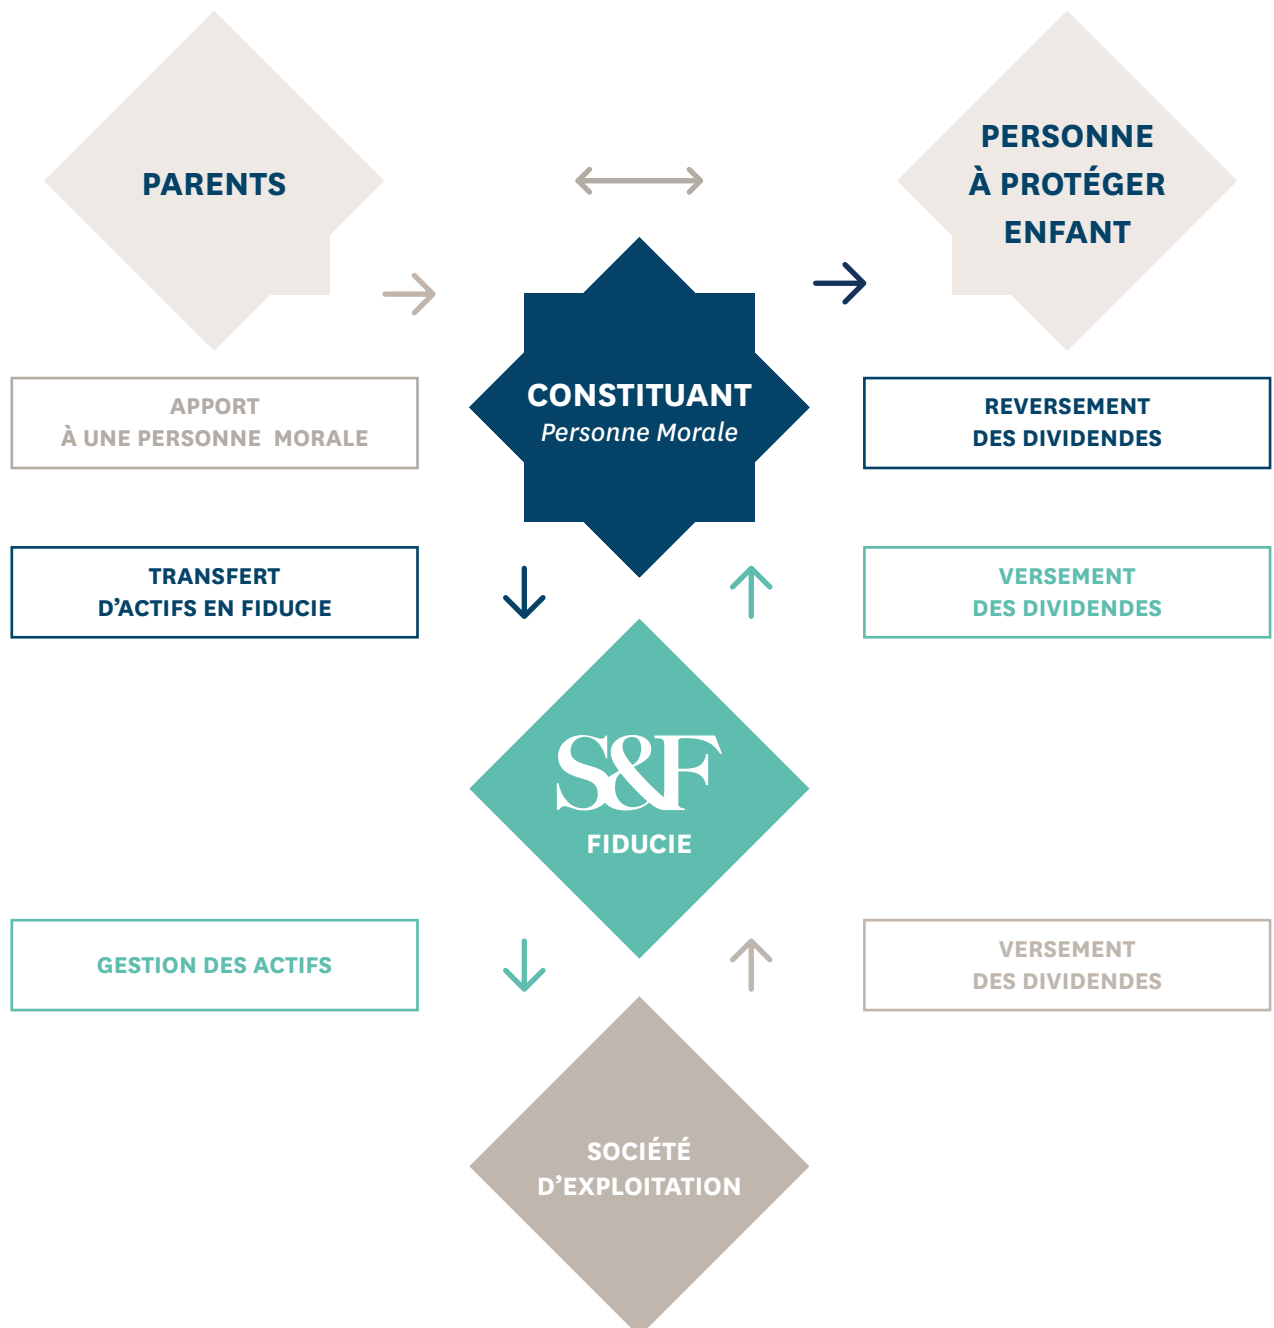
PARENTS

PERSONNE
À PROTÉGER
ENFANT

APPORT
À UNE PERSONNE MORALE

CONSTITUANT
Personne Morale

REVERSEMENT
DES DIVIDENDES

TRANSFERT
D'ACTIFS EN FIDUCIE

VERSEMENT
DES DIVIDENDES

S&F
FIDUCIE

GESTION DES ACTIFS

VERSEMENT
DES DIVIDENDES

SOCIÉTÉ
D'EXPLOITATION